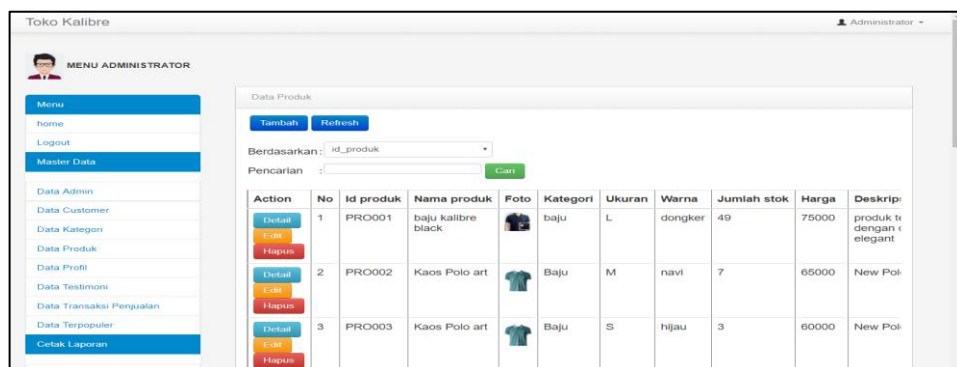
Toko Kalibre

Administrator

MENU ADMINISTRATOR

Menu
home
Logout
Master Data
Data Admin
Data Customer
Data Kategori
Data Produk
Data Profil
Data Testimoni
Data Transaksi Penjualan
Data Terpopuler
Cetak Laporan

Data Produk

Tambah Refresh

Berdasarkan : id_produk

Pencarian : Cari

| Action | No | Id produk | Nama produk | Foto | Kategori | Ukuran | Warna | Jumlah stok | Harga | Deskrip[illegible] |
|---|---|---|---|---|---|---|---|---|---|---|
| Detail Edit Hapus | 1 | PRO001 | baju kalibre black | | baju | L | dongker | 49 | 75000 | produk t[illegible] dengan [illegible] elegant |
| Detail Edit Hapus | 2 | PRO002 | Kaos Polo art | | Baju | M | navi | 7 | 65000 | New Pol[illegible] |
| Detail Edit Hapus | 3 | PRO003 | Kaos Polo art | | Baju | S | hijau | 3 | 60000 | New Pol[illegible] |